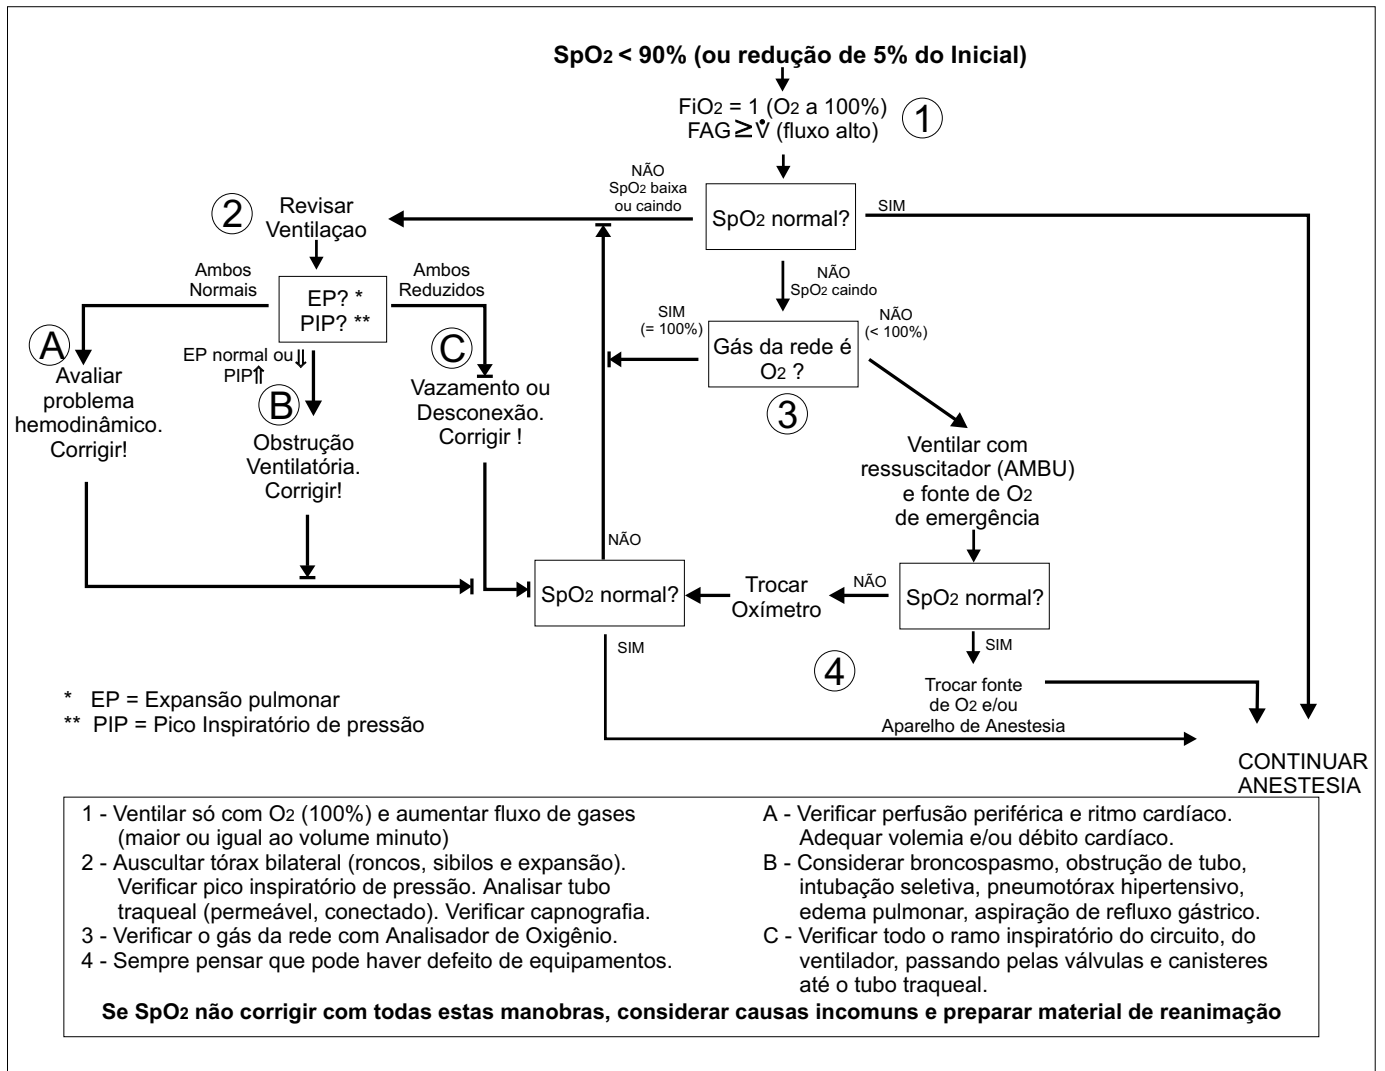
**$SpO_2$ < 90% (ou redução de 5% do Inicial)**

$FiO_2$ = 1 ($O_2$ a 100%)
FAG $\geq \dot{V}$ (fluxo alto)

1

$SpO_2$ normal?

SIM

NÃO
$SpO_2$ baixa ou caindo

2 Revisar Ventilaçao

Ambos Normais

EP? *
PIP? **

Ambos Reduzidos

EP normal ou ⇓
PIP⇑

A Avaliar problema hemodinâmico. Corrigir!

B Obstrução Ventilatória. Corrigir!

C Vazamento ou Desconexão. Corrigir !

NÃO
$SpO_2$ caindo

SIM
(= 100%)

Gás da rede é $O_2$ ?

NÃO
(< 100%)

3

Ventilar com ressuscitador (AMBU) e fonte de $O_2$ de emergência

NÃO

$SpO_2$ normal?

Trocar Oxímetro

NÃO

$SpO_2$ normal?

SIM

SIM

4

Trocar fonte de $O_2$ e/ou Aparelho de Anestesia

CONTINUAR ANESTESIA

* EP = Expansão pulmonar
** PIP = Pico Inspiratório de pressão

1 - Ventilar só com $O_2$ (100%) e aumentar fluxo de gases (maior ou igual ao volume minuto)
2 - Auscultar tórax bilateral (roncos, sibilos e expansão). Verificar pico inspiratório de pressão. Analisar tubo traqueal (permeável, conectado). Verificar capnografia.
3 - Verificar o gás da rede com Analisador de Oxigênio.
4 - Sempre pensar que pode haver defeito de equipamentos.

A - Verificar perfusão periférica e ritmo cardíaco. Adequar volemia e/ou débito cardíaco.
B - Considerar broncospasmo, obstrução de tubo, intubação seletiva, pneumotórax hipertensivo, edema pulmonar, aspiração de refluxo gástrico.
C - Verificar todo o ramo inspiratório do circuito, do ventilador, passando pelas válvulas e canisteres até o tubo traqueal.

**Se $SpO_2$ não corrigir com todas estas manobras, considerar causas incomuns e preparar material de reanimação**